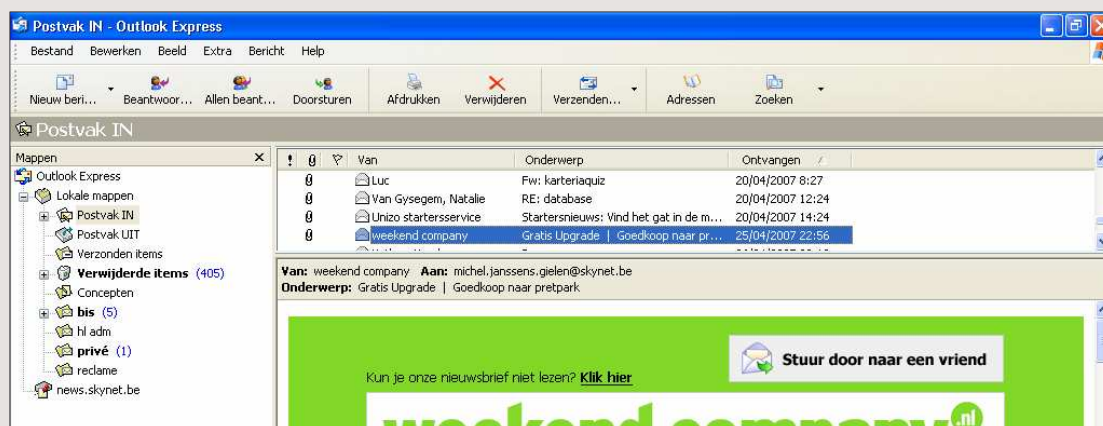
Postvak IN - Outlook Express

Bestand Bewerken Beeld Extra Bericht Help

Nieuw beri... Beantwoor... Allen beant... Doorsturen Afdrukken Verwijderen Verzenden... Adressen Zoeken

Postvak IN

Mappen

Outlook Express
Lokale mappen
Postvak IN
Postvak UIT
Verzonden items
Verwijderde items (405)
Concepten
bis (5)
hl adm
privé (1)
reclame
news.skynet.be

| ! | | | Van | Onderwerp | Ontvangen |
|---|---|---|---|---|---|
| | | | Luc | Fw: karteriaquiz | 20/04/2007 8:27 |
| | | | Van Gysegem, Natalie | RE: database | 20/04/2007 12:24 |
| | | | Unizo startersservice | Startersnieuws: Vind het gat in de m... | 20/04/2007 14:24 |
| | | | weekend company | Gratis Upgrade \| Goedkoop naar pr... | 25/04/2007 22:56 |

Van: weekend company Aan: michel.janssens.gielen@skynet.be
Onderwerp: Gratis Upgrade | Goedkoop naar pretpark

Stuur door naar een vriend

Kun je onze nieuwsbrief niet lezen? Klik hier

weekend company